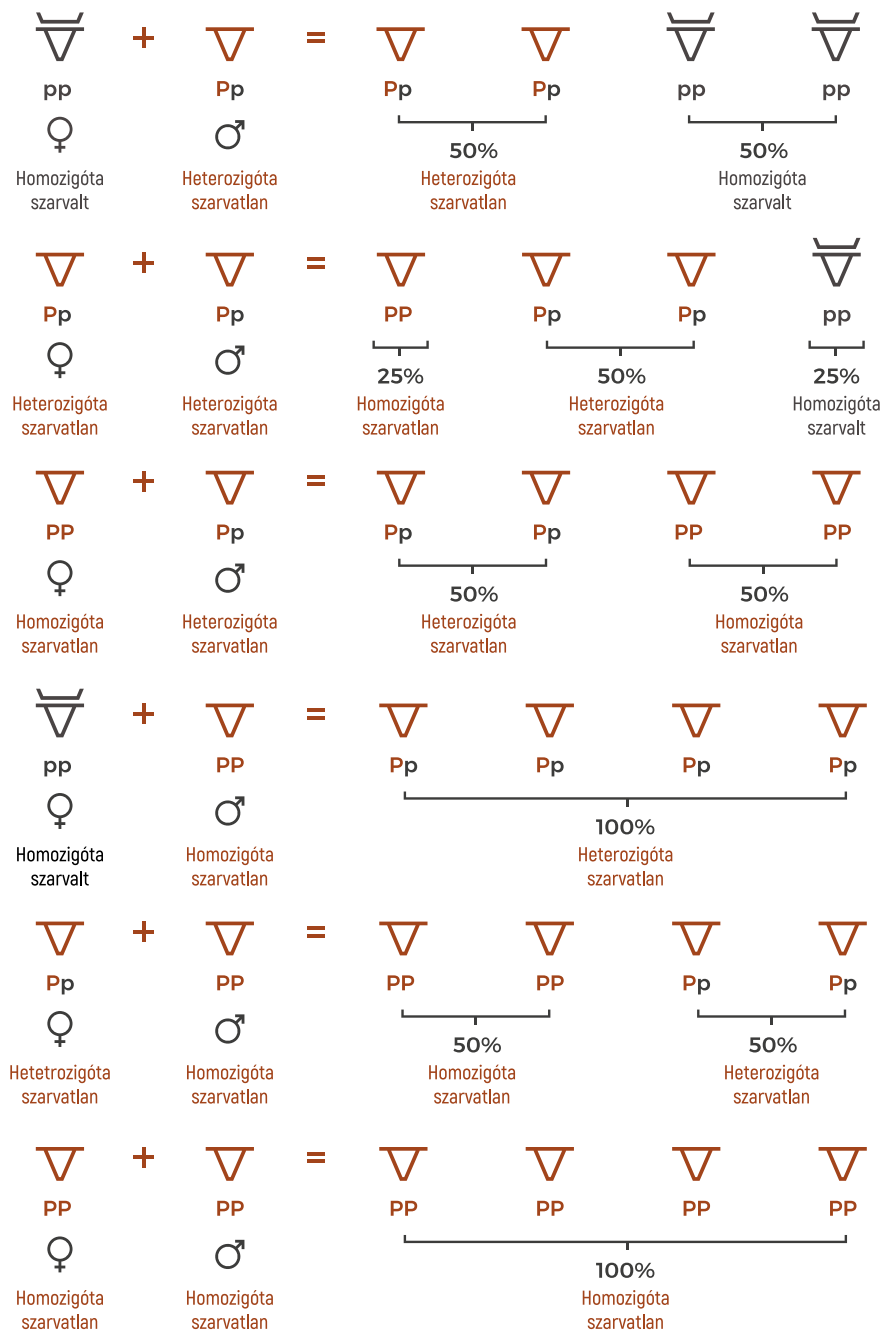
pp ♀ Homozigóta szarvalt + Pp ♂ Heterozigóta szarvatlan = Pp Pp 50% Heterozigóta szarvatlan pp pp 50% Homozigóta szarvalt

Pp ♀ Heterozigóta szarvatlan + Pp ♂ Heterozigóta szarvatlan = PP 25% Homozigóta szarvatlan Pp Pp 50% Heterozigóta szarvatlan pp 25% Homozigóta szarvalt

PP ♀ Homozigóta szarvatlan + Pp ♂ Heterozigóta szarvatlan = Pp Pp 50% Heterozigóta szarvatlan PP PP 50% Homozigóta szarvatlan

pp ♀ Homozigóta szarvalt + PP ♂ Homozigóta szarvatlan = Pp Pp Pp Pp 100% Heterozigóta szarvatlan

Pp ♀ Hetetrozigóta szarvatlan + PP ♂ Homozigóta szarvatlan = PP PP 50% Homozigóta szarvatlan Pp Pp 50% Heterozigóta szarvatlan

PP ♀ Homozigóta szarvatlan + PP ♂ Homozigóta szarvatlan = PP PP PP PP 100% Homozigóta szarvatlan